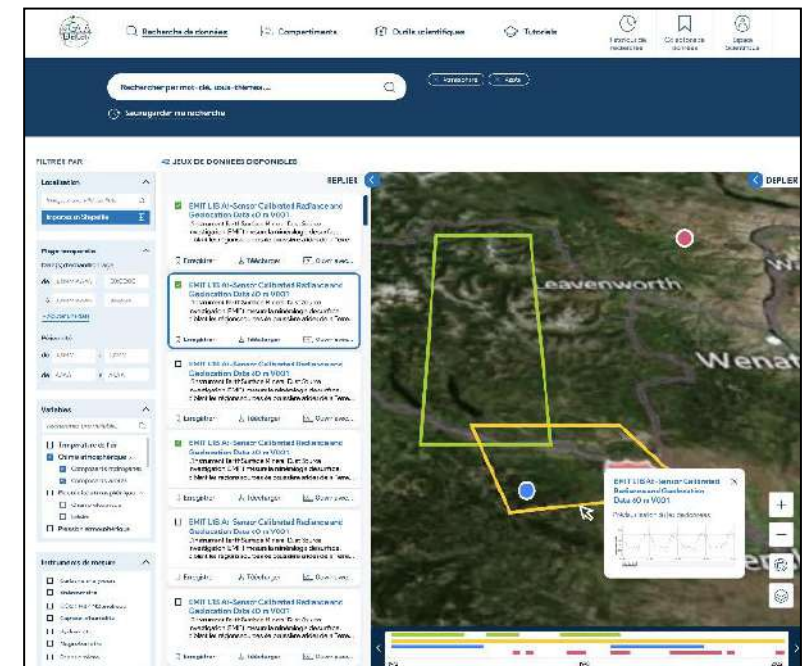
Recherche de données | Compartiments | Outils scientifiques | Tutoriels | Historique de recherches | Collections de données | Espace scientifique

Rechercher par mot-clé, sous-thème...

Sauvegarder ma recherche

FILTRER PAR

42 JEUX DE DONNEES DISPONIBLES

REPLIER

DEPLIER

Localisation

Importer un Shapefile

Plage temporelle

Période

Variables

Température de l'air

Chimie atmosphérique

Pression atmosphérique

Instruments de mesure

EMIT L1B At-Sensor Calibrated Radiance and Geolocation Data 60 m V001

Enregistrer | Télécharger | Ouvrir avec...

EMIT L1B At-Sensor Calibrated Radiance and Geolocation Data 60 m V001

Enregistrer | Télécharger | Ouvrir avec...

EMIT L1B At-Sensor Calibrated Radiance and Geolocation Data 60 m V001

Enregistrer | Télécharger | Ouvrir avec...

EMIT L1B At-Sensor Calibrated Radiance and Geolocation Data 60 m V001

Enregistrer | Télécharger | Ouvrir avec...

EMIT L1B At-Sensor Calibrated Radiance and Geolocation Data 60 m V001

Enregistrer | Télécharger | Ouvrir avec...

EMIT L1B At-Sensor Calibrated Radiance and Geolocation Data 60 m V001

Enregistrer | Télécharger | Ouvrir avec...

Leavenworth

Wenat

EMIT L1B At-Sensor Calibrated Radiance and Geolocation Data 60 m V001

Prévisualisation des données

+

−